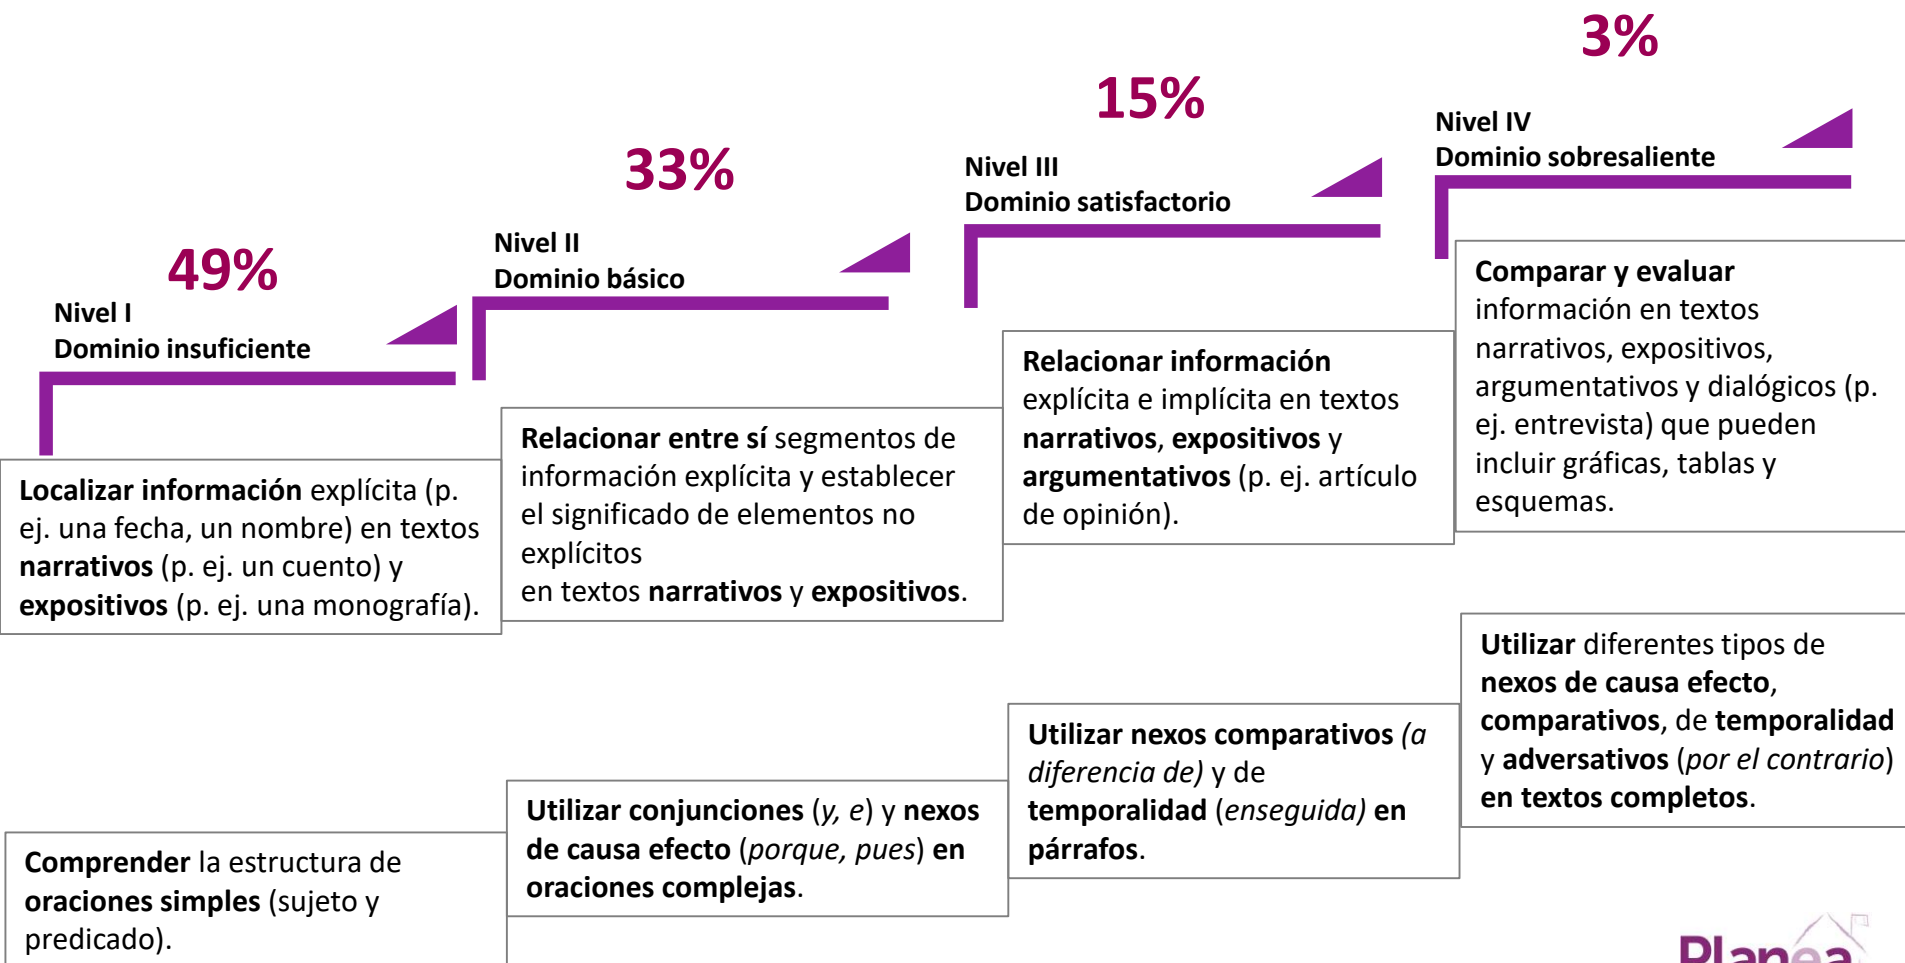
49%

Nivel I
Dominio insuficiente

33%

Nivel II
Dominio básico

15%

Nivel III
Dominio satisfactorio

3%

Nivel IV
Dominio sobresaliente

**Localizar información** explícita (p. ej. una fecha, un nombre) en textos **narrativos** (p. ej. un cuento) y **expositivos** (p. ej. una monografía).

**Relacionar entre sí** segmentos de información explícita y establecer el significado de elementos no explícitos en textos **narrativos** y **expositivos**.

**Relacionar información** explícita e implícita en textos **narrativos**, **expositivos** y **argumentativos** (p. ej. artículo de opinión).

**Comparar y evaluar** información en textos narrativos, expositivos, argumentativos y dialógicos (p. ej. entrevista) que pueden incluir gráficas, tablas y esquemas.

**Comprender** la estructura de **oraciones simples** (sujeto y predicado).

**Utilizar conjunciones** (*y, e*) y **nexos de causa efecto** (*porque, pues*) **en oraciones complejas**.

**Utilizar nexos comparativos** *(a diferencia de)* y de **temporalidad** (*enseguida*) **en párrafos**.

**Utilizar** diferentes tipos de **nexos de causa efecto**, **comparativos**, de **temporalidad** y **adversativos** (*por el contrario*) **en textos completos**.

Planea